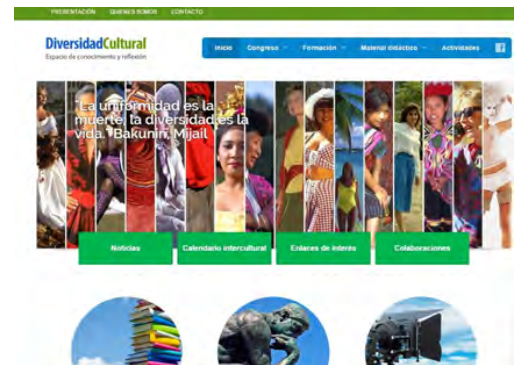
PRESENTACIÓN QUIENES SOMOS CONTACTO

DiversidadCultural
Espacio de conocimiento y reflexión

Inicio Congreso Formación Material didáctico Actividades

"La uniformidad es la muerte, la diversidad es la vida." Bakunin, Mijail

Noticias Calendario intercultural Enlaces de interés Colaboraciones